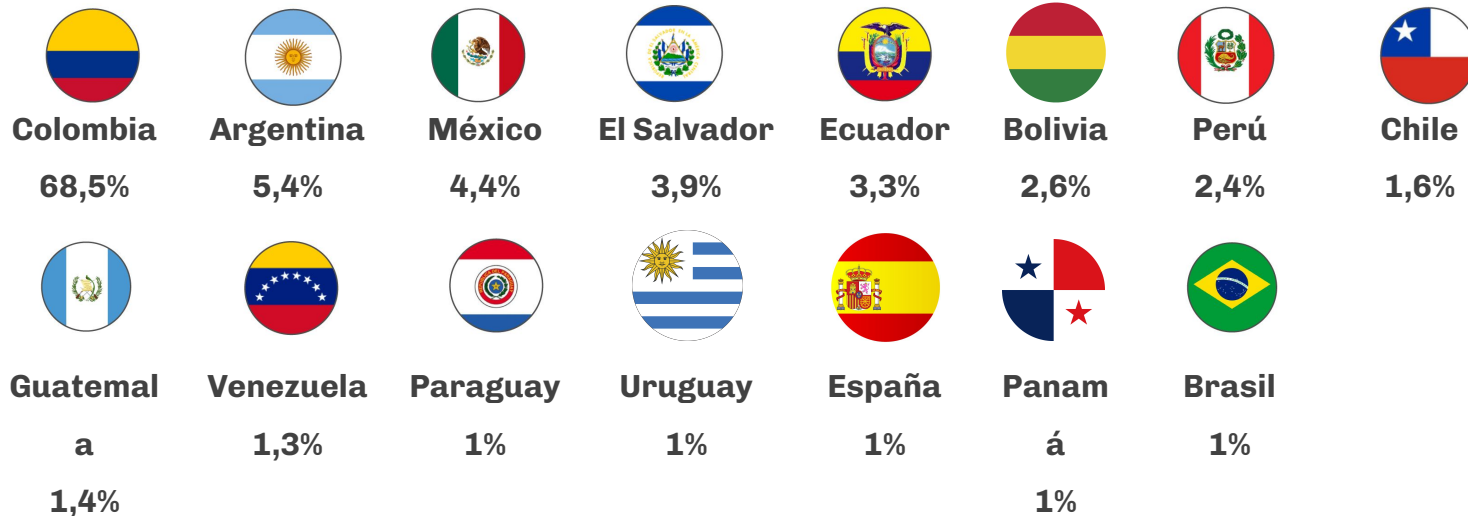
Colombia
68,5%

Argentina
5,4%

México
4,4%

El Salvador
3,9%

Ecuador
3,3%

Bolivia
2,6%

Perú
2,4%

Chile
1,6%

Guatemala
1,4%

Venezuela
1,3%

Paraguay
1%

Uruguay
1%

España
1%

Panamá
1%

Brasil
1%